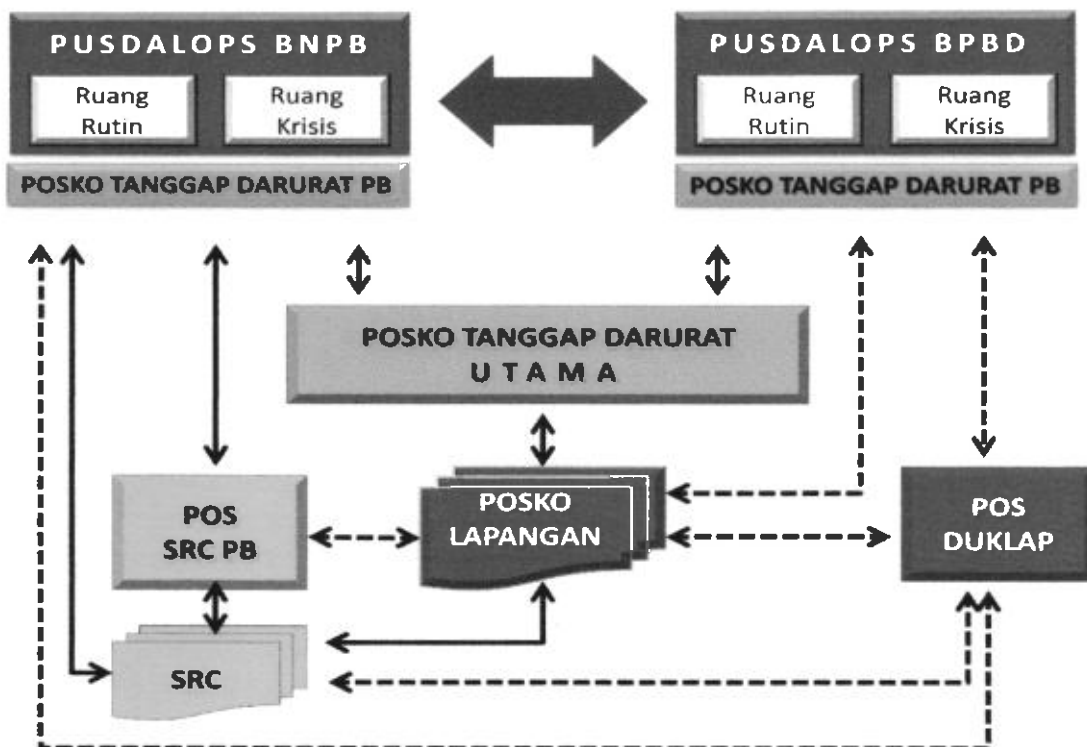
PUSDALOPS BNPB

Ruang Rutin

Ruang Krisis

POSKO TANGGAP DARURAT PB

PUSDALOPS BPBD

Ruang Rutin

Ruang Krisis

POSKO TANGGAP DARURAT PB

POSKO TANGGAP DARURAT UTAMA

POS SRC PB

POSKO LAPANGAN

POS DUKLAP

SRC